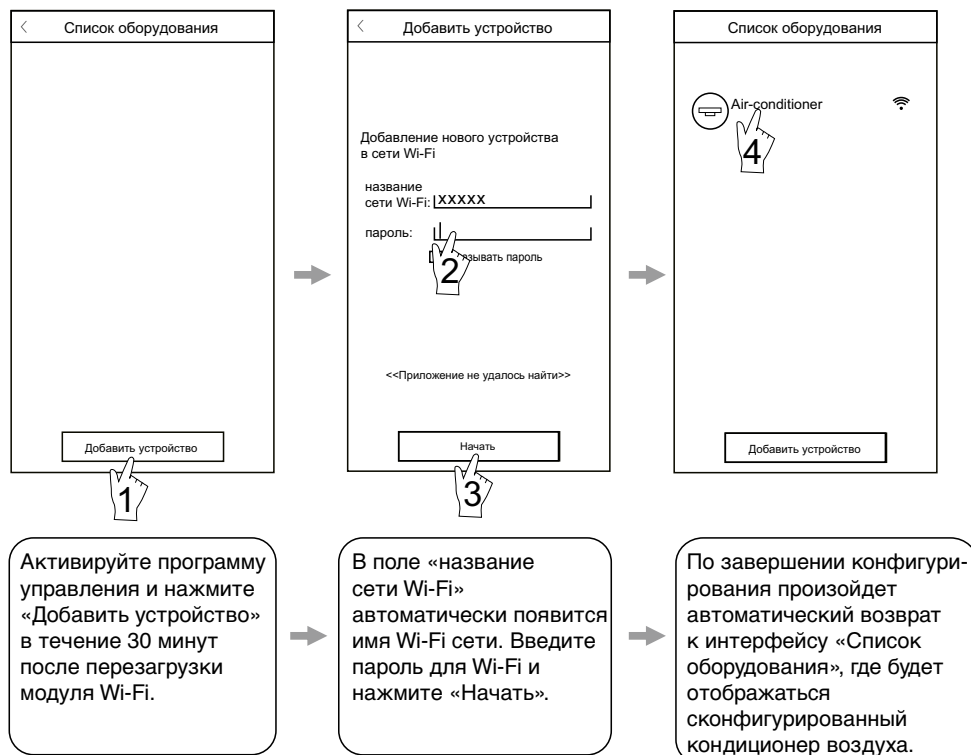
Список оборудования

Добавить устройство

1

Добавить устройство

Добавление нового устройства в сети Wi-Fi

название сети Wi-Fi: XXXXX

пароль:

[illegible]зывать пароль

2

<<Приложение не удалось найти>>

Начать

3

Список оборудования

Air-conditioner

4

Добавить устройство

Активируйте программу управления и нажмите «Добавить устройство» в течение 30 минут после перезагрузки модуля Wi-Fi.

В поле «название сети Wi-Fi» автоматически появится имя Wi-Fi сети. Введите пароль для Wi-Fi и нажмите «Начать».

По завершении конфигурирования произойдет автоматический возврат к интерфейсу «Список оборудования», где будет отображаться сконфигурированный кондиционер воздуха.